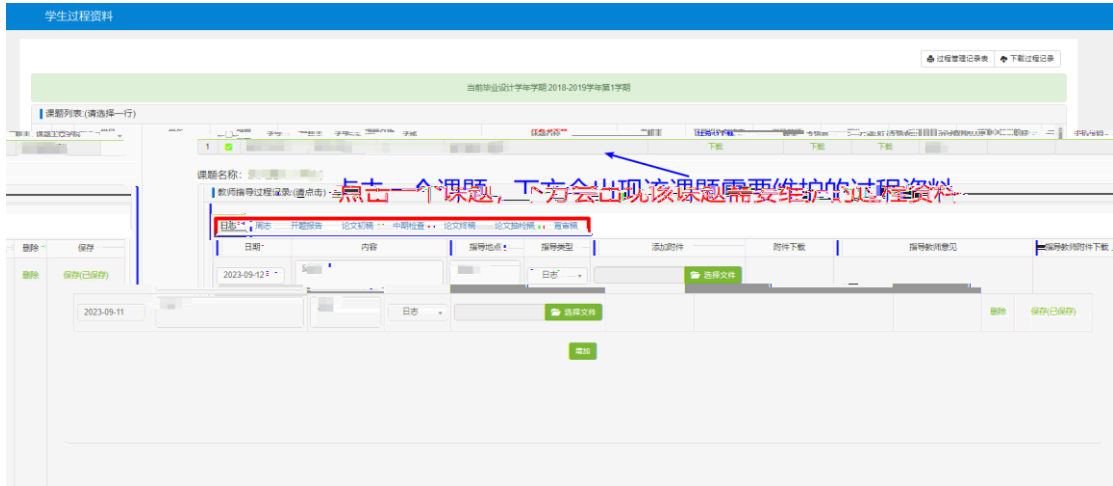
学生过程资料

过程管理记录表 下载过程记录

当前毕业设计学年学期:2018-2019学年第1学期

课题列表 (请选择一行)

1 下载 下载 下载

课题名称:

教师指导过程记录:(请点击)

点击一个课题，下方会出现该课题需要维护的过程资料

日志 周志 开题报告 论文初稿 中期检查 论文终稿 论文抽检稿 答辩稿

| 删除 | 保存 | 日期 | 内容 | 指导地点 | 指导类型 | 添加附件 | 附件下载 | 指导教师意见 | 指导教师附件下载 |
|---|---|---|---|---|---|---|---|---|---|
| 删除 | 保存(已保存) | 2023-09-12 | | | 日志 | 选择文件 | | | |
| | | 2023-09-11 | | | 日志 | 选择文件 | | 删除 | 保存(已保存) |

增加